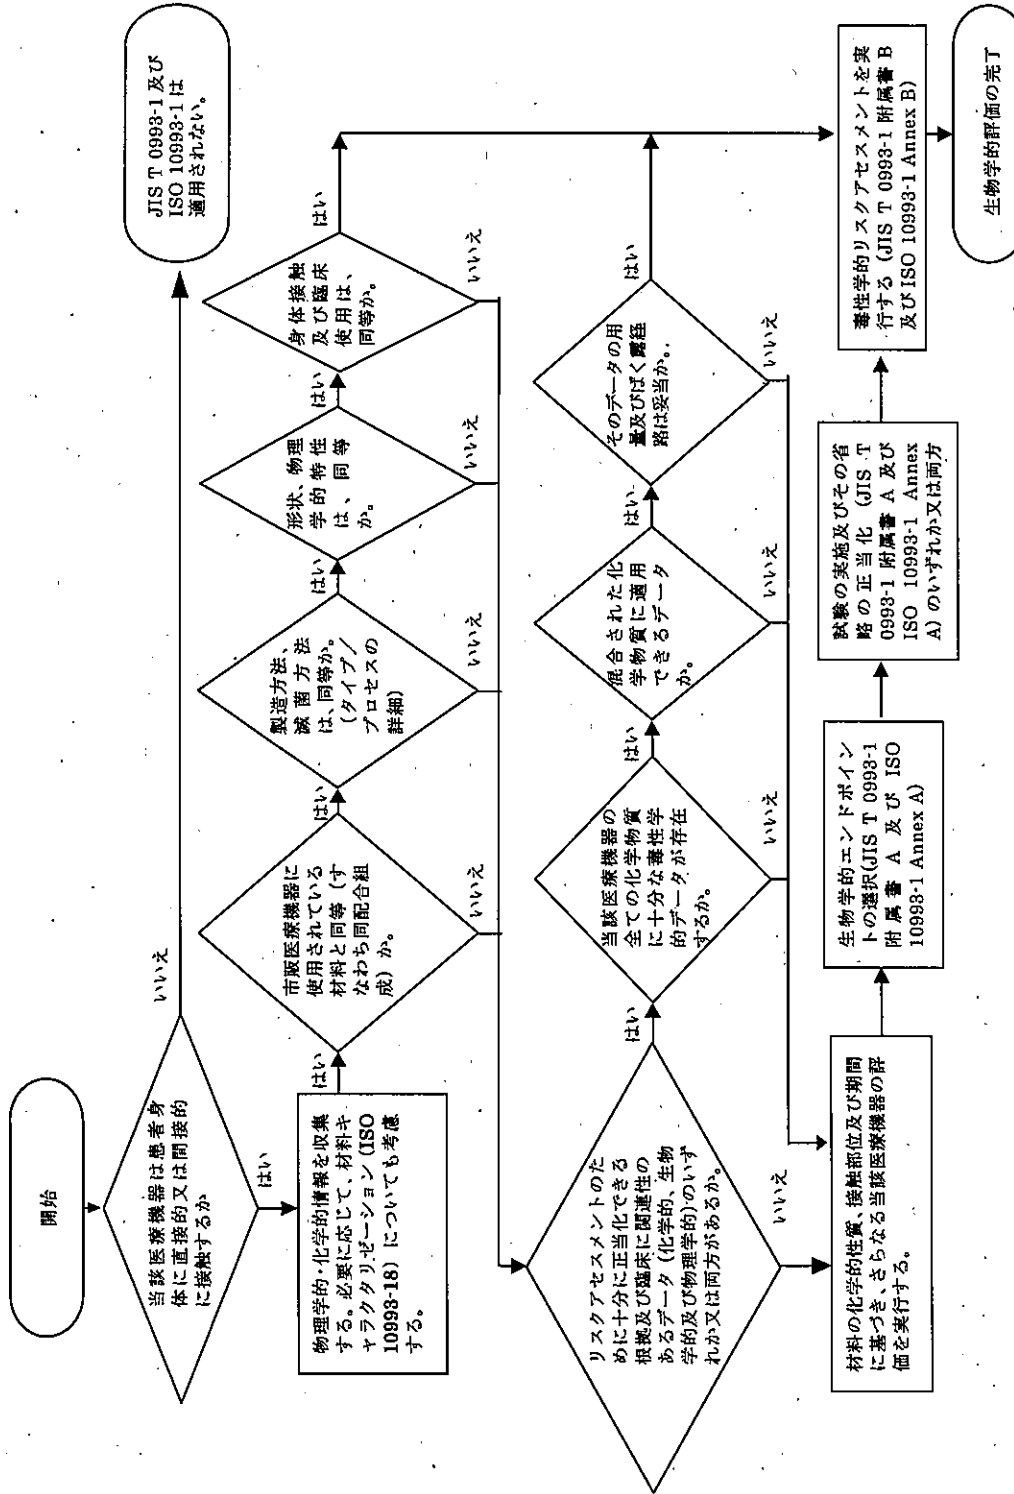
開始

当該医療機器は患者身体に直接的又は間接的に接触するか

いいえ

JIS T 0993-1 及び ISO 10993-1 は適用されない。

はい

物理学的・化学的情報を収集する。必要に応じて、材料キャラクタリゼーション (ISO 10993-18) についても考慮する。

はい

市販医療機器に使用されている材料と同等（すなわち同配合組成）か。

いいえ

はい

製造方法、滅菌方法は、同等か。（タイプ／プロセスの詳細）

いいえ

はい

形状、物理学的特性は、同等か。

いいえ

はい

身体接触及び臨床使用は、同等か。

いいえ

はい

リスクアセスメントのために十分に正当化できる根拠及び臨床に関連性のあるデータ（化学的、生物学的及び物理学的）のいずれか又は両方があるか。

いいえ

はい

当該医療機器の全ての化学物質に十分な毒性学的データが存在するか。

いいえ

はい

混合された化学物質に適用できるデータか。

いいえ

はい

そのデータの用量及びばく露経路は妥当か。

いいえ

はい

材料の化学的性質、接触部位及び期間に基づき、さらなる当該医療機器の評価を実行する。

生物学的エンドポイントの選択(JIS T 0993-1 附属書 A 及び ISO 10993-1 Annex A)

試験の実施及びその省略の正当化 (JIS T 0993-1 附属書 A 及び ISO 10993-1 Annex A) のいずれか又は両方

毒性学的リスクアセスメントを実行する (JIS T 0993-1 附属書 B 及び ISO 10993-1 Annex B)

生物学的評価の完了